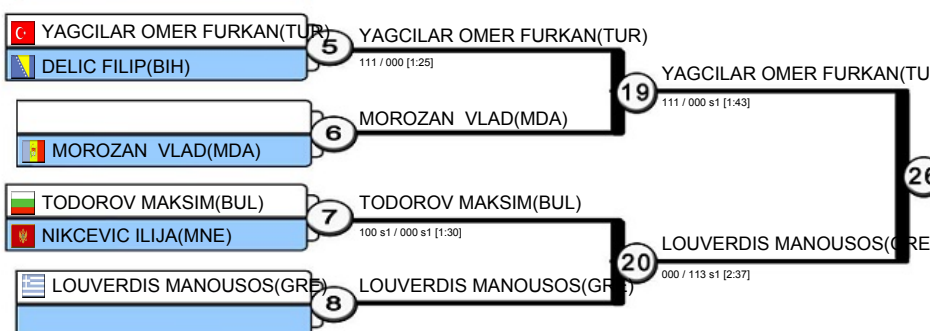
YAGCILAR OMER FURKAN(TUR)
5
DELIC FILIP(BIH)
YAGCILAR OMER FURKAN(TUR)
111 / 000 [1:25]
MOROZAN VLAD(MDA)
6
MOROZAN VLAD(MDA)
19
YAGCILAR OMER FURKAN(TU
111 / 000 s1 [1:43]
TODOROV MAKSIM(BUL)
7
NIKCEVIC ILIJA(MNE)
TODOROV MAKSIM(BUL)
100 s1 / 000 s1 [1:30]
20
LOUVERDIS MANOUSOS(GRE
000 / 113 s1 [2:37]
26
LOUVERDIS MANOUSOS(GRE)
8
LOUVERDIS MANOUSOS(GRE)